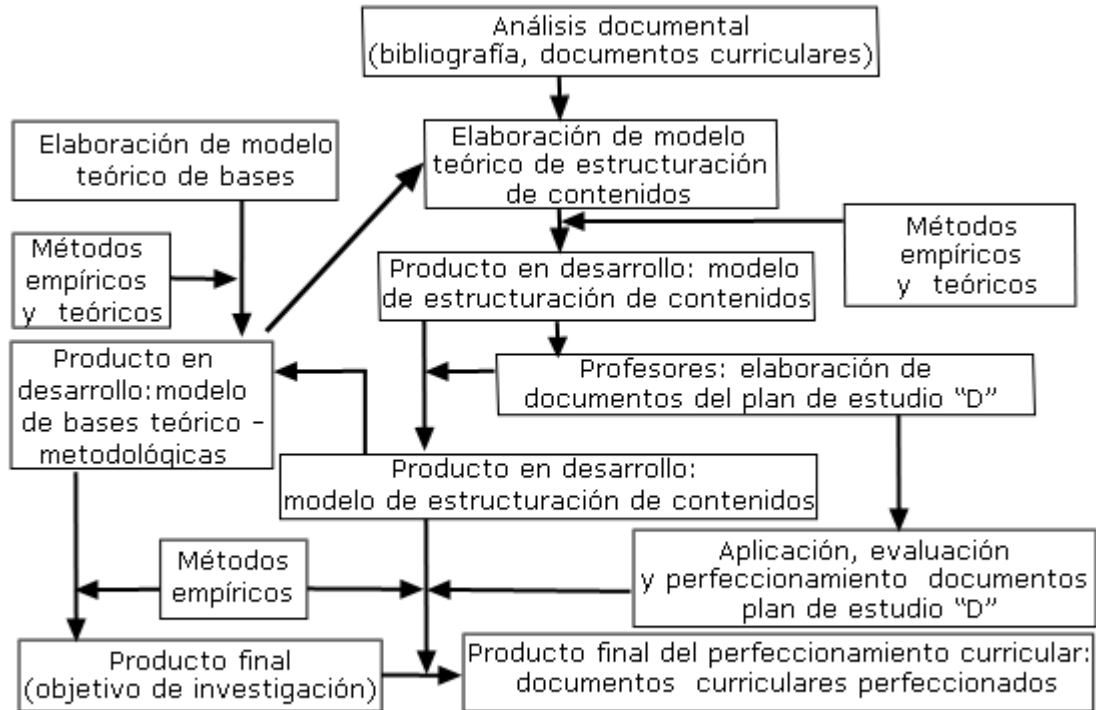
Análisis documental
(bibliografía, documentos curriculares)

Elaboración de modelo teórico de bases

Elaboración de modelo teórico de estructuración de contenidos

Métodos empíricos y teóricos

Métodos empíricos y teóricos

Producto en desarrollo: modelo de estructuración de contenidos

Producto en desarrollo:modelo de bases teórico - metodológicas

Profesores: elaboración de documentos del plan de estudio "D"

Producto en desarrollo: modelo de estructuración de contenidos

Métodos empíricos

Aplicación, evaluación y perfeccionamiento documentos plan de estudio "D"

Producto final
(objetivo de investigación)

Producto final del perfeccionamiento curricular: documentos curriculares perfeccionados